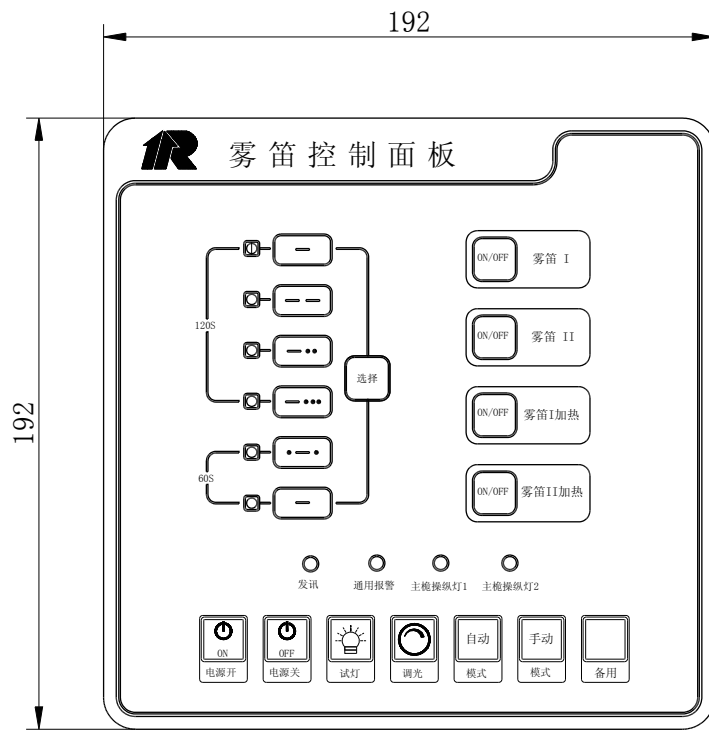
192

192

雾笛控制面板

120S

60S

选择

ON/OFF 雾笛 I

ON/OFF 雾笛 II

ON/OFF 雾笛I加热

ON/OFF 雾笛II加热

发讯

通用报警

主桅操纵灯1

主桅操纵灯2

ON
电源开

OFF
电源关

试灯

调光

自动
模式

手动
模式

备用